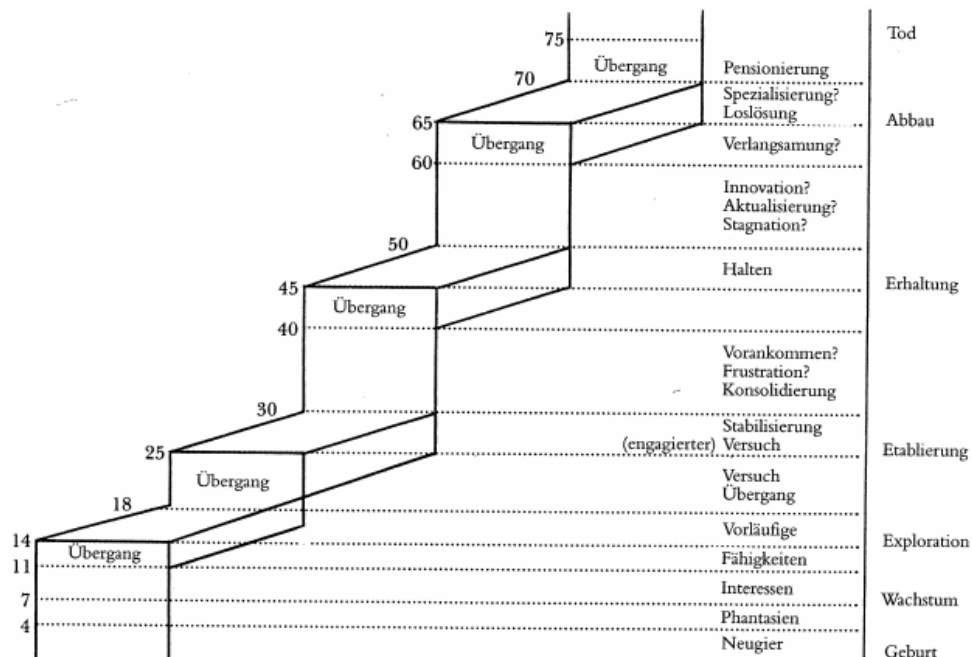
75
70
Übergang
Pensionierung
Tod
Spezialisierung?
Loslösung
65
Übergang
Abbau
60
Verlangsamung?
Innovation?
Aktualisierung?
Stagnation?
50
Halten
45
Übergang
Erhaltung
40
Vorankommen?
Frustration?
Konsolidierung
30
Stabilisierung
(engagierter) Versuch
25
Etablierung
Übergang
Versuch
Übergang
18
Vorläufige
14
Übergang
Exploration
11
Fähigkeiten
7
Interessen
Wachstum
4
Phantasien
Neugier
Geburt